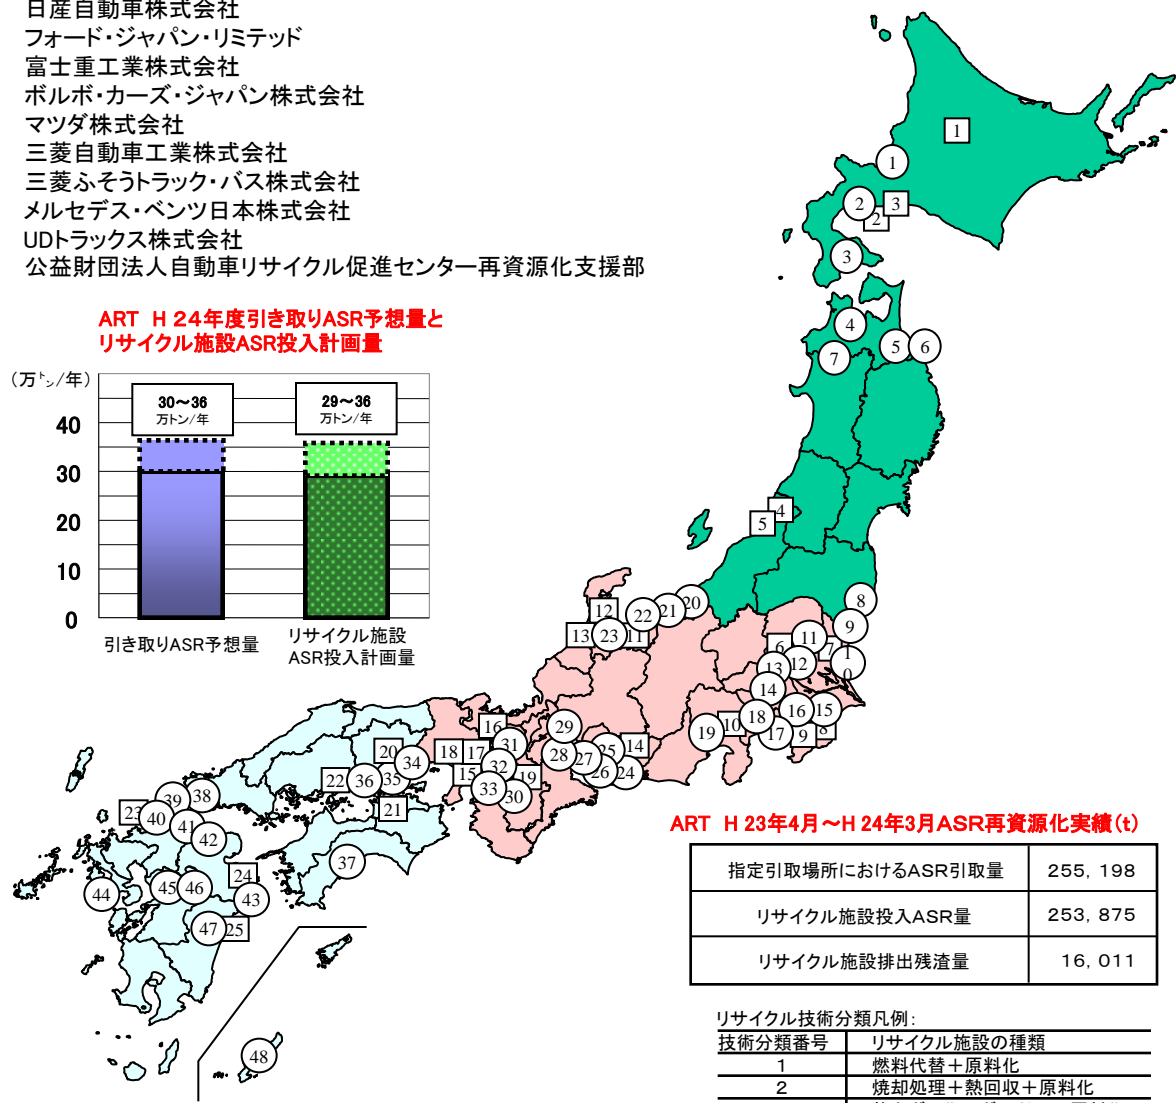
日産自動車株式会社
フォード・ジャパン・リミテッド
富士重工業株式会社
ボルボ・カーズ・ジャパン株式会社
マツダ株式会社
三菱自動車工業株式会社
三菱ふそうトラック・バス株式会社
メルセデス・ベンツ日本株式会社
UDトラックス株式会社
公益財団法人自動車リサイクル促進センター再資源化支援部

ART H 24年度引き取りASR予想量とリサイクル施設ASR投入計画量

（万トン/年）
40
30
20
10
0

30～36 万トン/年
29～36 万トン/年

引き取りASR予想量
リサイクル施設 ASR投入計画量

1 1 2 2 3 3 4 5 6 7 4 5 8 9 20 21 22 12 13 23 11 11 6 7 12 13 14 15 16 17 18 19 10 9 8 29 16 31 14 25 27 26 24 28 18 17 32 15 19 33 30 20 34 22 36 35 21 39 38 23 40 41 42 37 24 43 44 45 46 47 25 48 10

ART H 23年4月～H 24年3月ASR再資源化実績（t）

| 指定引取場所におけるASR引取量 | 255, 198 |
|---|---|
| リサイクル施設投入ASR量 | 253, 875 |
| リサイクル施設排出残渣量 | 16, 011 |

リサイクル技術分類凡例:

| 技術分類番号 | リサイクル施設の種類 |
|---|---|
| 1 | 燃料代替＋原料化 |
| 2 | 焼却処理＋熱回収＋原料化 |